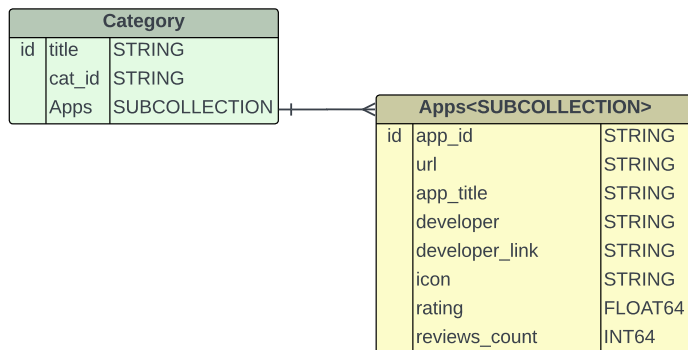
Category

| id | title | STRING |
|---|---|---|
| | cat_id | STRING |
| | Apps | SUBCOLLECTION |

Apps<SUBCOLLECTION>

| id | app_id | STRING |
|---|---|---|
| | url | STRING |
| | app_title | STRING |
| | developer | STRING |
| | developer_link | STRING |
| | icon | STRING |
| | rating | FLOAT64 |
| | reviews_count | INT64 |